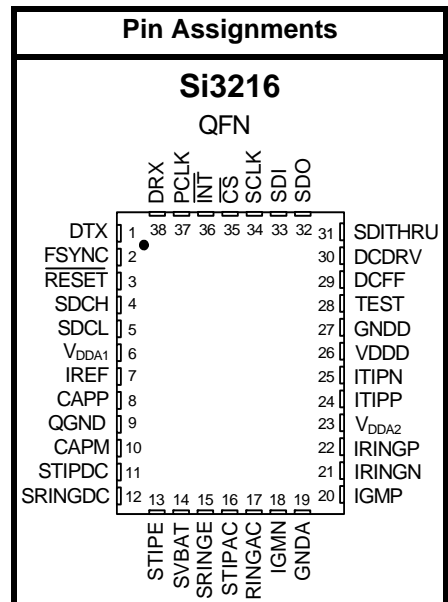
Pin Assignments

Si3216

QFN

DRX 38
PCLK 37
$\overline{INT}$ 36
$\overline{CS}$ 35
SCLK 34
SDI 33
SDO 32

DTX 1
$\overline{FSYNC}$ 2
$\overline{RESET}$ 3
SDCH 4
SDCL 5
$V_{DDA1}$ 6
IREF 7
CAPP 8
QGND 9
CAPM 10
STIPDC 11
SRINGDC 12

31 SDITHRU
30 DCDRV
29 DCFF
28 TEST
27 GNDD
26 VDDD
25 ITIPN
24 ITIPP
23 $V_{DDA2}$
22 IRINGP
21 IRINGN
20 IGMP

13 STIPE
14 SVBAT
15 SRINGE
16 STIPAC
17 RINGAC
18 IGMN
19 GNDA